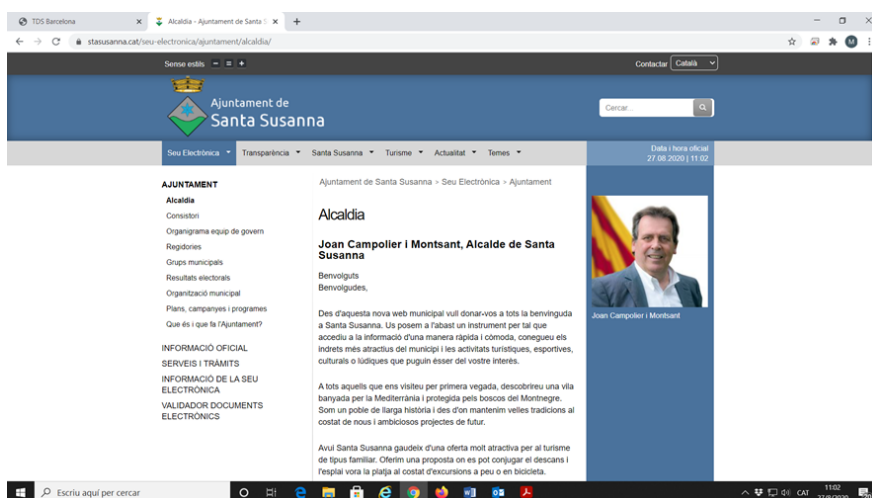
TDS Barcelona
Alcaldia - Ajuntament de Santa S
stasusanna.cat/seu-electronica/ajuntament/alcaldia/

Sense estils - = +
Contactar Català

Ajuntament de
Santa Susanna

Cercar...

Seu Electrònica Transparència Santa Susanna Turisme Actualitat Temes
Data i hora oficial
27.08.2020 | 11:02

AJUNTAMENT
Alcaldia
Consistori
Organigrama equip de govern
Regidories
Grups municipals
Resultats electorals
Organització municipal
Plans, campanyes i programes
Que és i que fa l'Ajuntament?

INFORMACIÓ OFICIAL
SERVEIS I TRÀMITS
INFORMACIÓ DE LA SEU ELECTRÒNICA
VALIDADOR DOCUMENTS ELECTRÒNICS

Ajuntament de Santa Susanna > Seu Electrònica > Ajuntament

Alcaldia

Joan Campolier i Montsant, Alcalde de Santa Susanna

Benvolguts
Benvolgudes,

Des d'aquesta nova web municipal vull donar-vos a tots la benvinguda a Santa Susanna. Us posem a l'abast un instrument per tal que accediu a la informació d'una manera ràpida i còmoda, conegueu els indrets més atractius del municipi i les activitats turístiques, esportives, culturals o lúdiques que puguin ésser del vostre interès.

A tots aquells que ens visiteu per primera vegada, descobrireu una vila banyada per la Mediterrània i protegida pels boscos del Montnegre. Som un poble de llarga història i des d'on mantenim velles tradicions al costat de nous i ambiciosos projectes de futur.

Avui Santa Susanna gaudeix d'una oferta molt atractiva per al turisme de tipus familiar. Oferim una proposta on es pot conjugar el descans i l'esplai vora la platja al costat d'excursions a peu o en bicicleta.

Joan Campolier i Montsant

Escriu aquí per cercar
CAT 11:02 27/08/2020